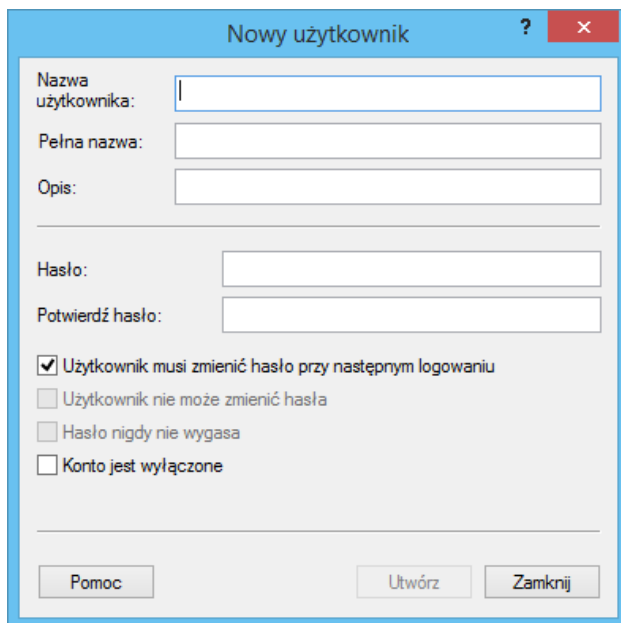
Nowy użytkownik

?

Nazwa użytkownika:

Pełna nazwa:

Opis:

Hasło:

Potwierdź hasło:

Użytkownik musi zmienić hasło przy następnym logowaniu

Użytkownik nie może zmienić hasła

Hasło nigdy nie wygasa

Konto jest wyłączone

Pomoc

Utwórz

Zamknij